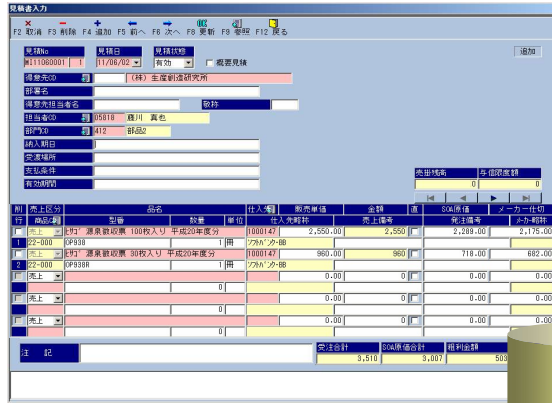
見積書入力

F2 取消 F3 削除 F4 追加 F5 前へ F6 次へ F8 更新 F9 参照 F12 戻る

見積No 見積日 見積状態
#11080001 1 11/08/02 有効 □ 概要見積 追加

得意先CD （株）生産創造研究所
部署名
得意先担当者名 敬称
担当者CD 05818 鹿川 真也
部門CD 412 部品2
納入期日
受渡場所
支払条件
有効期間

売掛残高 与信限度額
0 0

| 削 行 | 売上区分 商品CD | 品名 型番 | 数量 | 単位 | 仕入先 仕入先略称 | 販売単価 | 金額 売上備考 | 直 | SOA原価 発注備考 | メーカー仕切 メーカー略称 |
|---|---|---|---|---|---|---|---|---|---|---|
| □ 1 | 売上 22-000 | ﾋｻﾞﾝﾄﾞ 源泉徴収票 100枚入り 平成20年度分 OP938 | 1 | 冊 | 1000147 ｿﾌﾄﾊﾞﾝｸ-BB | 2,550.00 | 2,550 | □ | 2,280.00 | 2,175.00 |
| □ 2 | 売上 22-000 | ﾋｻﾞﾝﾄﾞ 源泉徴収票 30枚入り 平成20年度分 OP938R | 1 | 冊 | 1000147 ｿﾌﾄﾊﾞﾝｸ-BB | 960.00 | 960 | □ | 718.00 | 682.00 |
| □ | 売上 | | 0 | | | 0.00 | 0 | □ | 0.00 | 0.00 |
| □ | 売上 | | 0 | | | 0.00 | 0 | □ | 0.00 | 0.00 |
| □ | 売上 | | 0 | | | 0.00 | 0 | □ | 0.00 | 0.00 |

注 記
受注合計 3,510 SOA原価合計 3,007 粗利金額 503